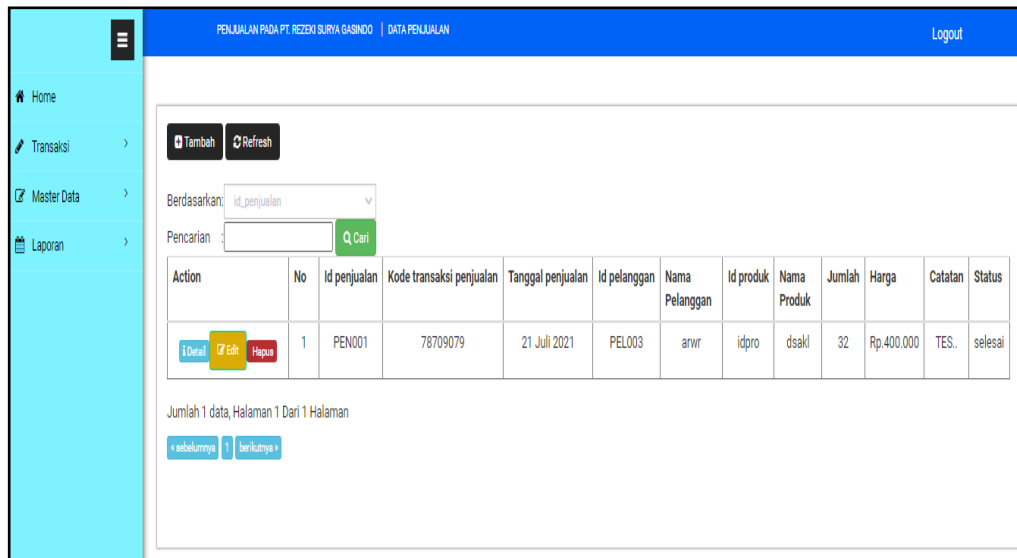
PENJUALAN PADA PT. REZEKI SURYA GASINDO | DATA PENJUALAN

Logout

Home

Transaksi

Master Data

Laporan

Tambah Refresh

Berdasarkan: id_penjualan

Pencarian : Cari

| Action | No | Id penjualan | Kode transaksi penjualan | Tanggal penjualan | Id pelanggan | Nama Pelanggan | Id produk | Nama Produk | Jumlah | Harga | Catatan | Status |
|---|---|---|---|---|---|---|---|---|---|---|---|---|
| Detail Edit Hapus | 1 | PEN001 | 78709079 | 21 Juli 2021 | PEL003 | arwr | idpro | dsakl | 32 | Rp.400.000 | TES.. | selesai |

Jumlah 1 data, Halaman 1 Dari 1 Halaman

« sebelumnya 1 berikutnya »